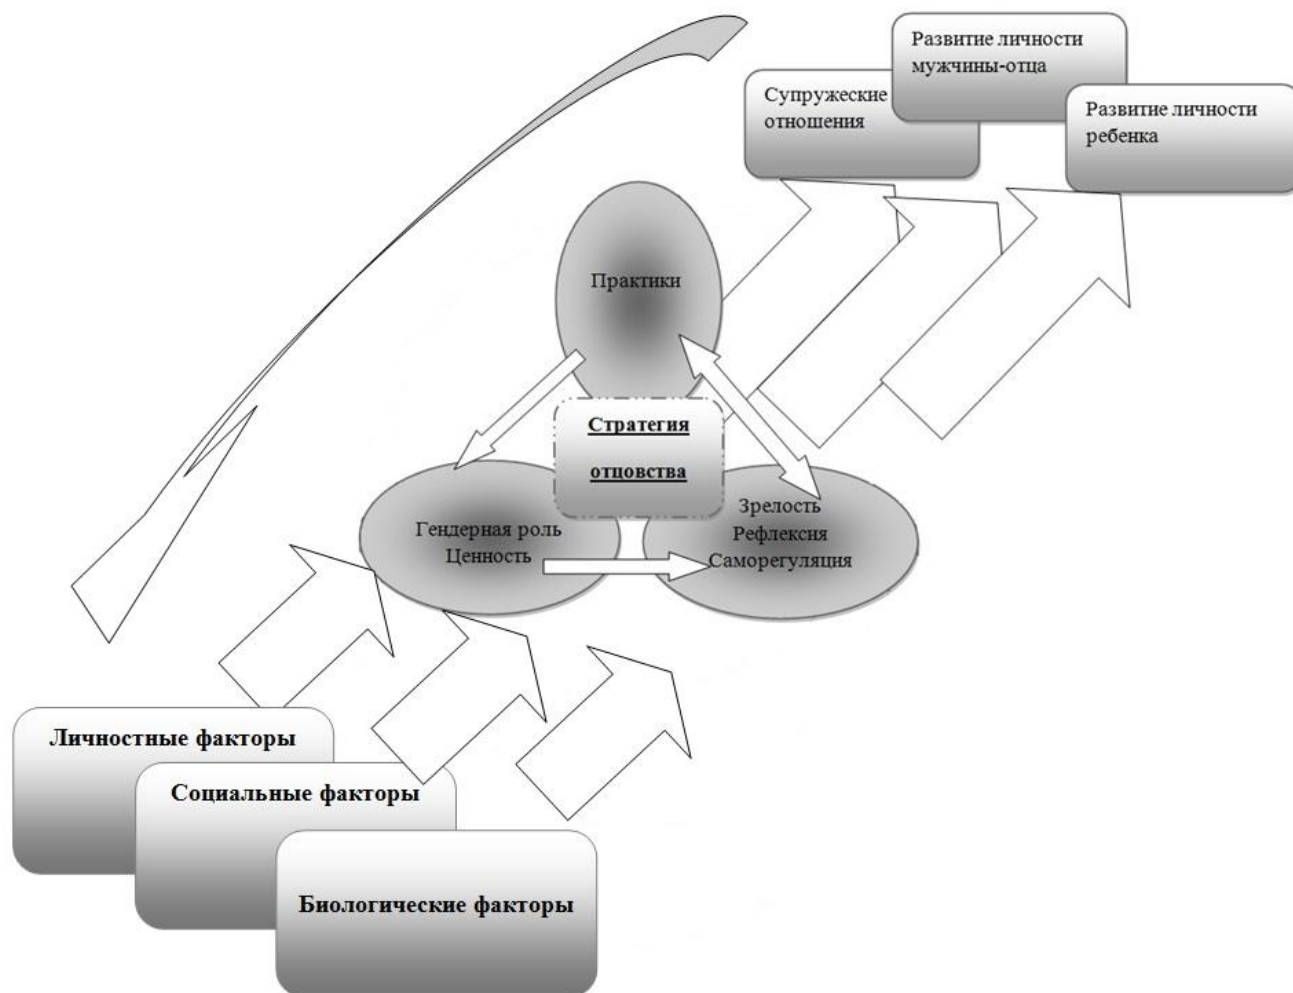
Супружеские отношения

Развитие личности мужчины-отца

Развитие личности ребенка

Практики

Стратегия отцовства

Гендерная роль
Ценность

Зрелость
Рефлексия
Саморегуляция

Личностные факторы

Социальные факторы

Биологические факторы